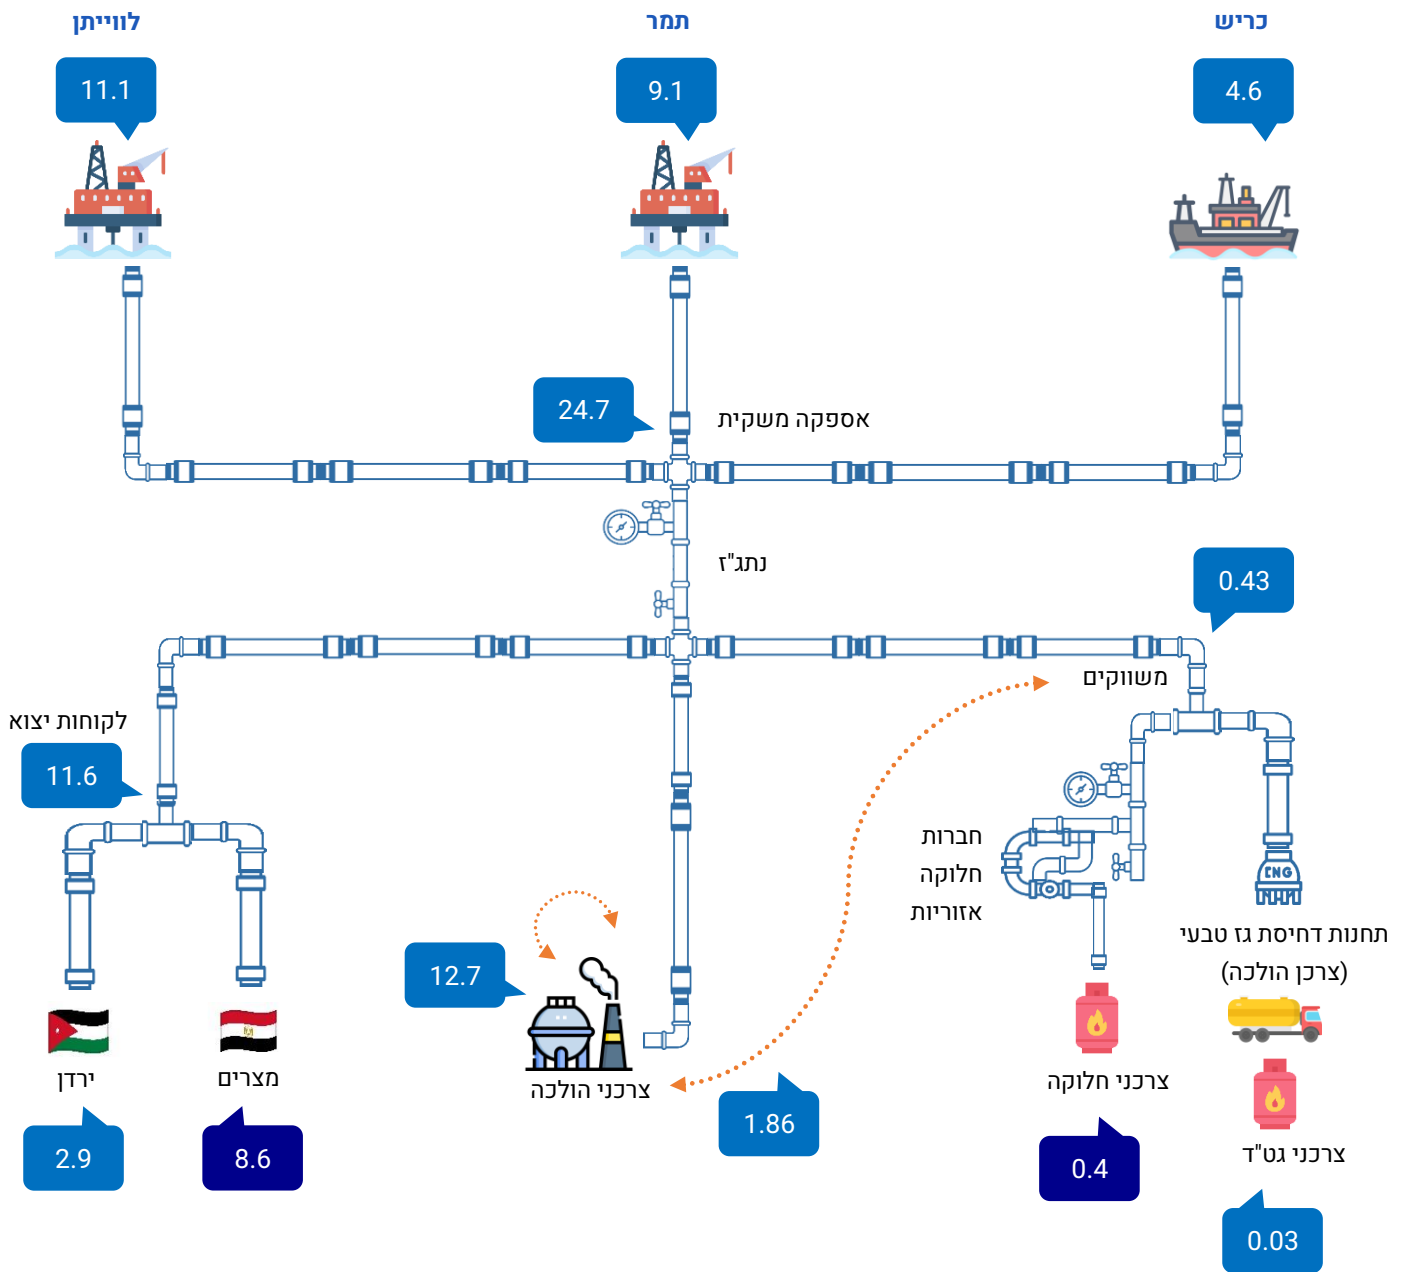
לוויתן
11.1

תמר
9.1

כריש
4.6

24.7
אספקה משקית

נתג"ז

0.43
משווקים

לקוחות יצוא
11.6

חברות חלוקה אזוריות

CNG

תחנות דחיסת גז טבעי (צרכן הולכה)

12.7

ירדן
מצרים

צרכני הולכה

צרכני חלוקה

צרכני גט"ד

2.9
8.6
1.86
0.4
0.03